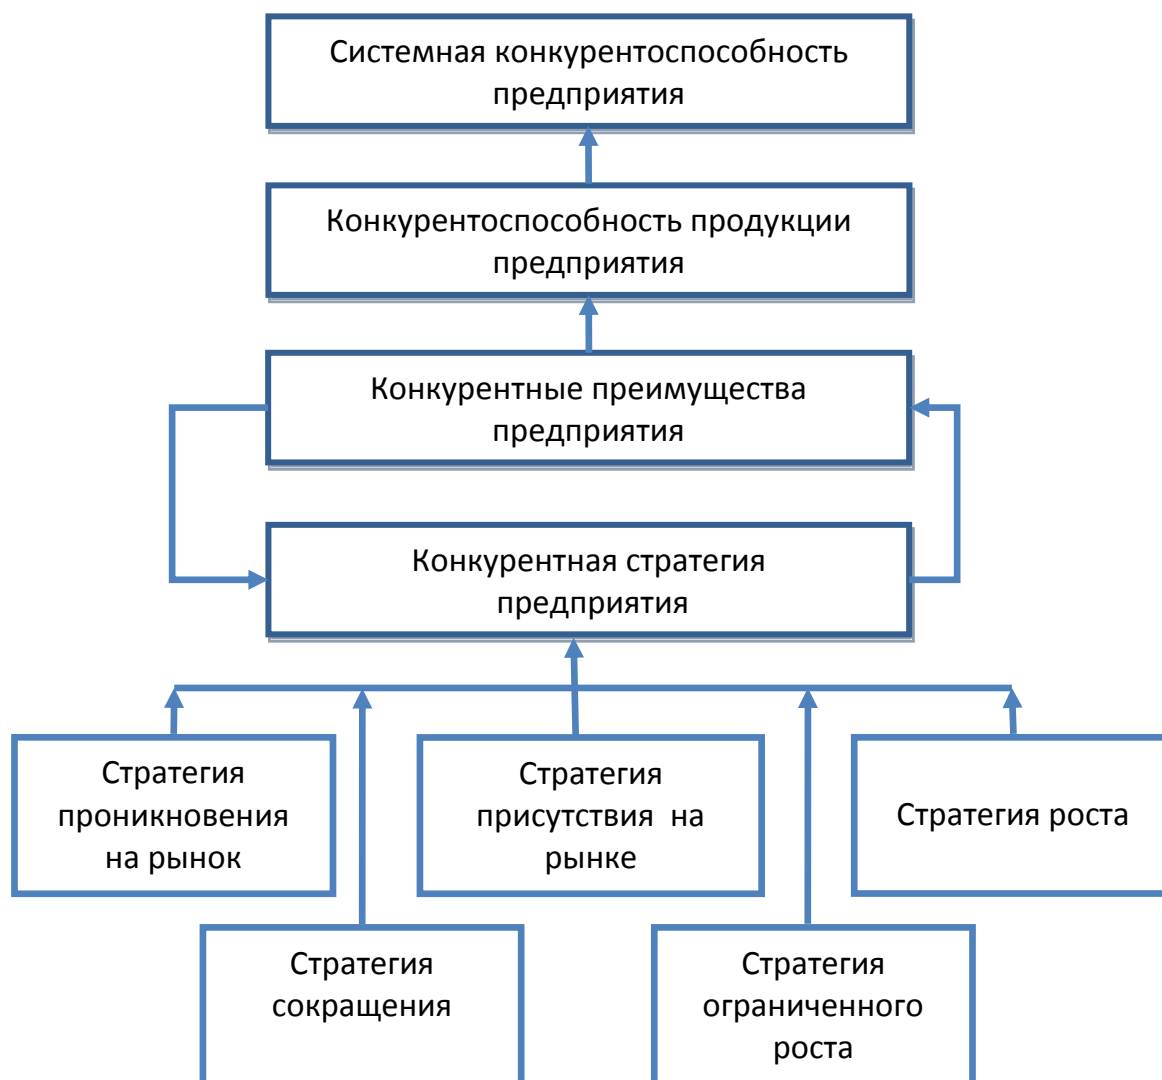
Системная конкурентоспособность предприятия

Конкурентоспособность продукции предприятия

Конкурентные преимущества предприятия

Конкурентная стратегия предприятия

Стратегия проникновения на рынок

Стратегия присутствия на рынке

Стратегия роста

Стратегия сокращения

Стратегия ограниченного роста